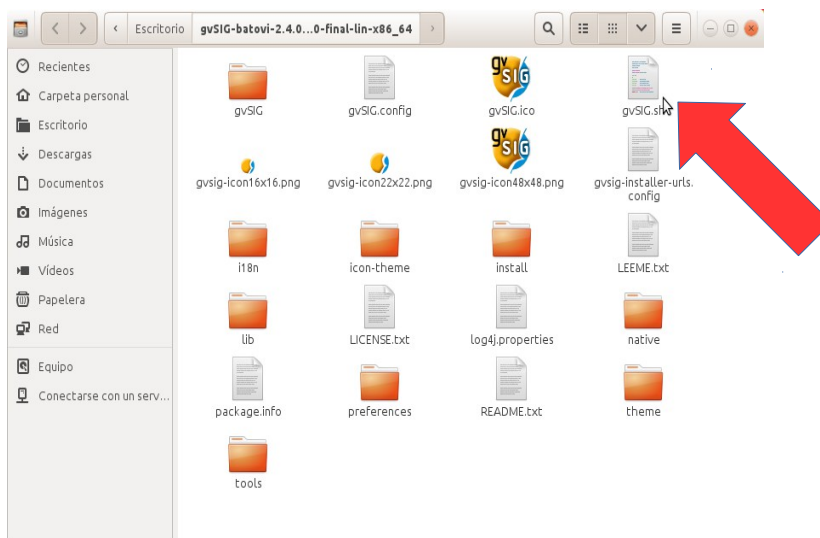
Escritorio gvSIG-batovi-2.4.0...0-final-lin-x86_64

Recientes
Carpeta personal
Escritorio
Descargas
Documentos
Imágenes
Música
Vídeos
Papelera
Red
Equipo
Conectarse con un serv...

gvSIG
gvSIG.config
gvSIG.ico
gvSIG.sh
gvsig-icon16x16.png
gvsig-icon22x22.png
gvsig-icon48x48.png
gvsig-installer-urls.config
i18n
icon-theme
install
LEEME.txt
lib
LICENSE.txt
log4j.properties
native
package.info
preferences
README.txt
theme
tools